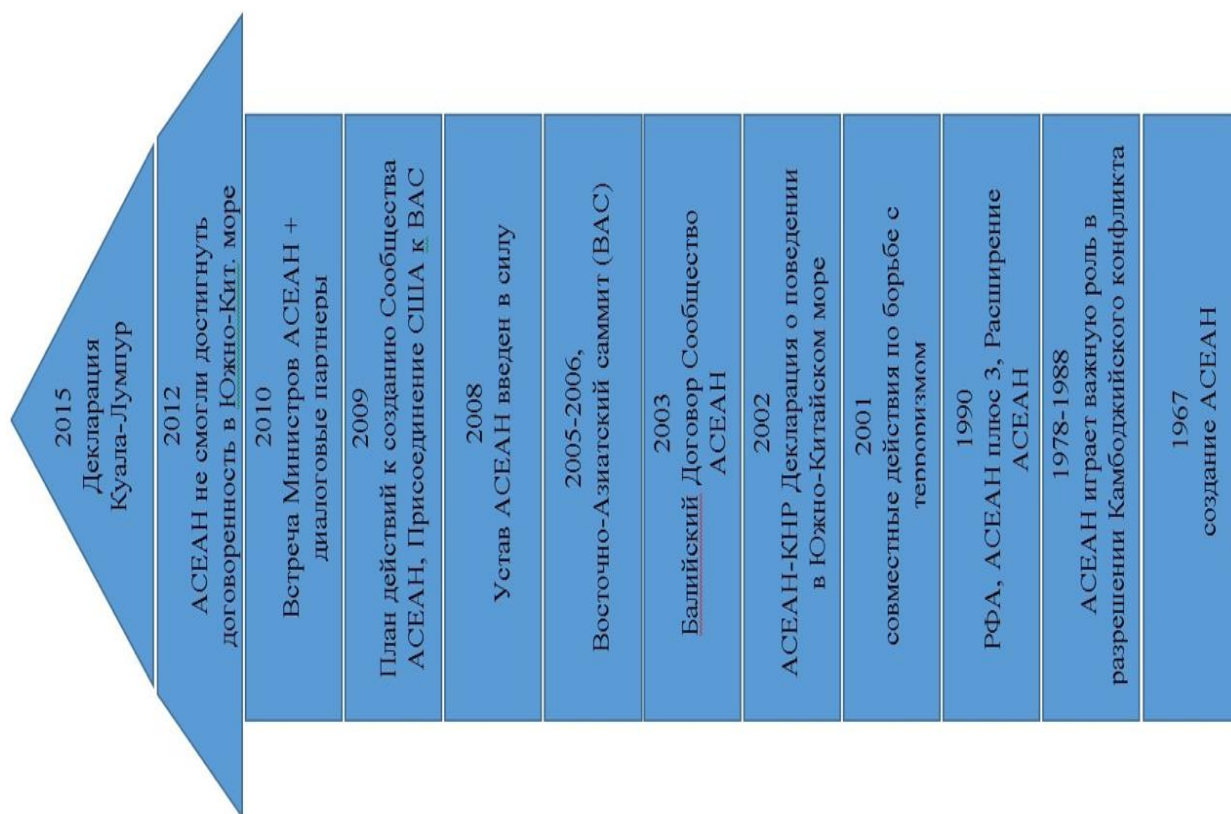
2015
Декларация
Куала-Лумпур

2012
АСЕАН не смогли достигнуть договоренность в Южно-Кит. море

2010
Встреча Министров АСЕАН + диалоговые партнеры

2009
План действий к созданию Сообщества АСЕАН, Присоединение США к ВАС

2008
Устав АСЕАН введен в силу

2005-2006,
Восточно-Азиатский саммит (ВАС)

2003
Балийский Договор Сообщество АСЕАН

2002
АСЕАН-КНР Декларация о поведении в Южно-Китайском море

2001
совместные действия по борьбе с терроризмом

1990
РФА, АСЕАН плюс 3, Расширение АСЕАН

1978-1988
АСЕАН играет важную роль в разрешении Камбоджийского конфликта

1967
создание АСЕАН